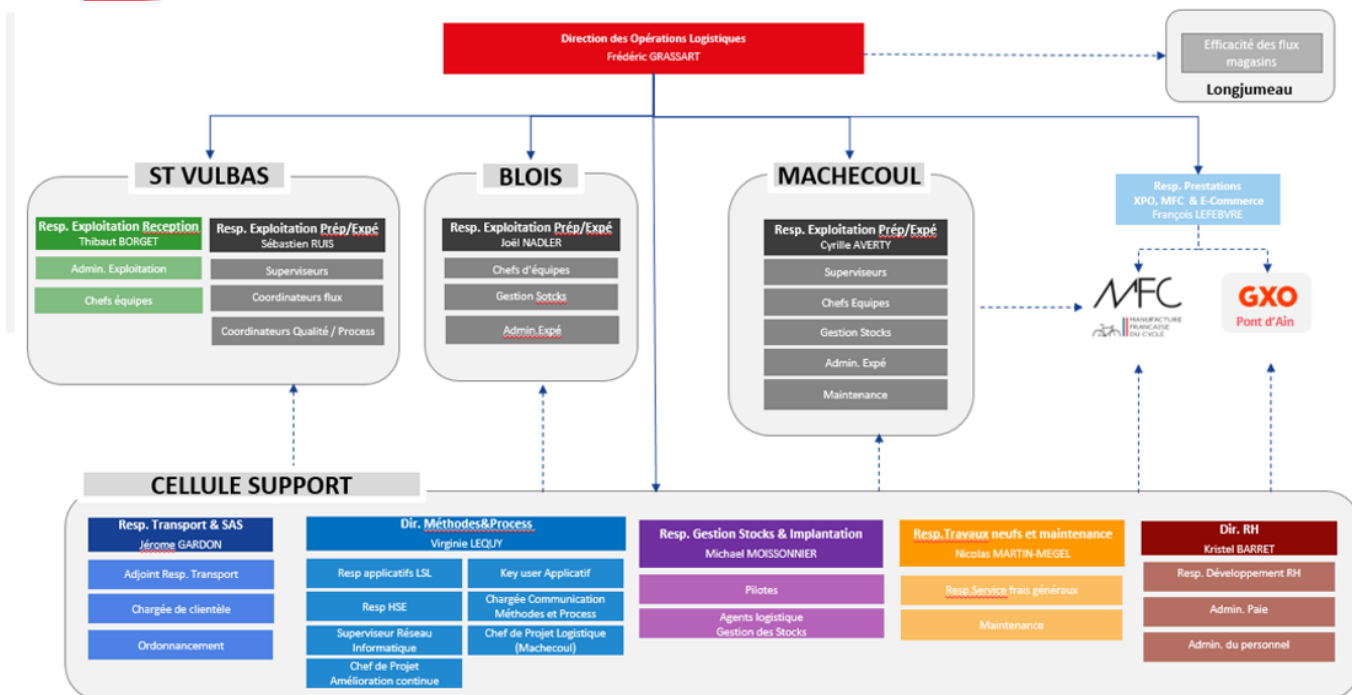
Direction des Opérations Logistiques
Frédéric GRASSART

Efficacité des flux magasins
Longjumeau

ST VULBAS

Resp. Exploitation Reception
Thibaut BORGET
Admin. Exploitation
Chefs équipes

Resp. Exploitation Prép/Expé
Sébastien RUIS
Superviseurs
Coordinateurs flux
Coordinateurs Qualité / Process

BLOIS

Resp. Exploitation Prép/Expé
Joël NADLER
Chefs d'équipes
Gestion Sotcks
Admin.Expé

MACHECOUL

Resp. Exploitation Prép/Expé
Cyrille AVERTY
Superviseurs
Chefs Equipes
Gestion Stocks
Admin. Expé
Maintenance

Resp. Prestations
XPO, MFC & E-Commerce
François LEFEBVRE

MFC
MANUFACTURE FRANÇAISE DU CYCLE

GXO
Pont d'Ain

CELLULE SUPPORT

Resp. Transport & SAS
Jérome GARDON
Adjoint Resp. Transport
Chargée de clientèle
Ordonnancement

Dir. Méthodes&Process
Virginie LEQUY
Resp applicatifs LSL
Key user Applicatif
Resp HSE
Chargée Communication Méthodes et Process
Superviseur Réseau Informatique
Chef de Projet Logistique (Machecoul)
Chef de Projet Amélioration continue

Resp. Gestion Stocks & Implantation
Michael MOISSONNIER
Pilotes
Agents logistique Gestion des Stocks

Resp.Travaux neufs et maintenance
Nicolas MARTIN-MEGEL
Resp.Service frais généraux
Maintenance

Dir. RH
Kristel BARRET
Resp. Développement RH
Admin. Paie
Admin. du personnel